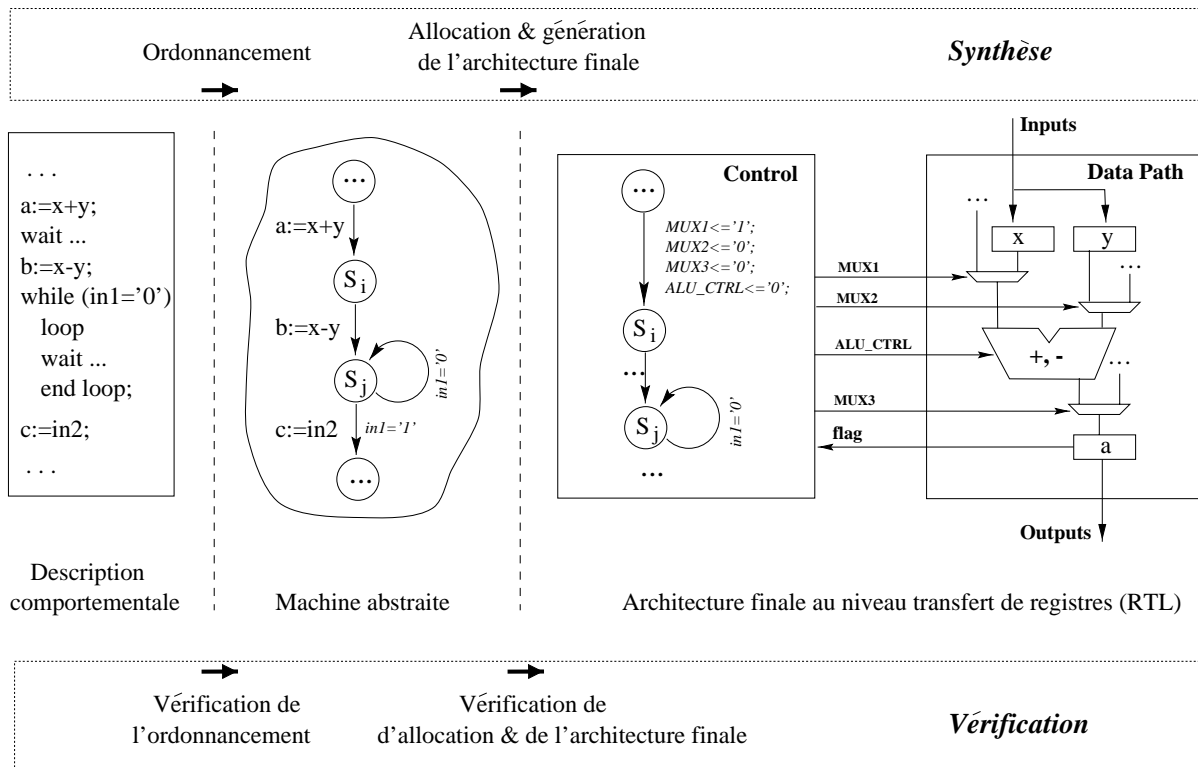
Ordonnancement

Allocation & génération de l'architecture finale

*Synthèse*

. . .
a:=x+y;
wait ...
b:=x-y;
while (in1='0')
loop
wait ...
end loop;
c:=in2;
. . .

...
a:=x+y
$S_i$
b:=x-y
$S_j$
in1='0'
c:=in2
in1='1'
...

Control
...
MUX1<='1';
MUX2<='0';
MUX3<='0';
ALU_CTRL<='0';
$S_i$
...
$S_j$
in1='0'
...

Inputs
Data Path
...
x
y
...
MUX1
MUX2
ALU_CTRL
+, -
...
MUX3
flag
a
Outputs

Description comportementale

Machine abstraite

Architecture finale au niveau transfert de registres (RTL)

Vérification de l'ordonnancement

Vérification de d'allocation & de l'architecture finale

*Vérification*